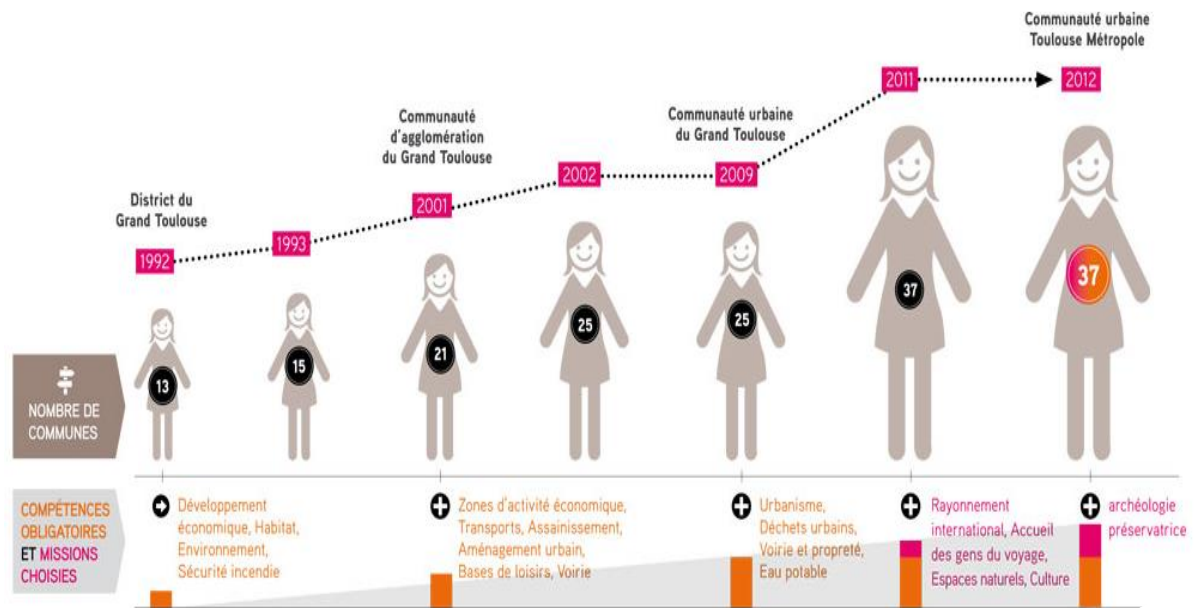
Communauté urbaine Toulouse Métropole

District du Grand Toulouse
1992
1993
Communauté d'agglomération du Grand Toulouse
2001
2002
Communauté urbaine du Grand Toulouse
2009
2011
2012

NOMBRE DE COMMUNES
13
15
21
25
25
37
37

COMPÉTENCES OBLIGATOIRES ET MISSIONS CHOISIES

Développement économique, Habitat, Environnement, Sécurité incendie

Zones d'activité économique, Transports, Assainissement, Aménagement urbain, Bases de loisirs, Voirie

Urbanisme, Déchets urbains, Voirie et propreté, Eau potable

Rayonnement international, Accueil des gens du voyage, Espaces naturels, Culture

archéologie préservatrice